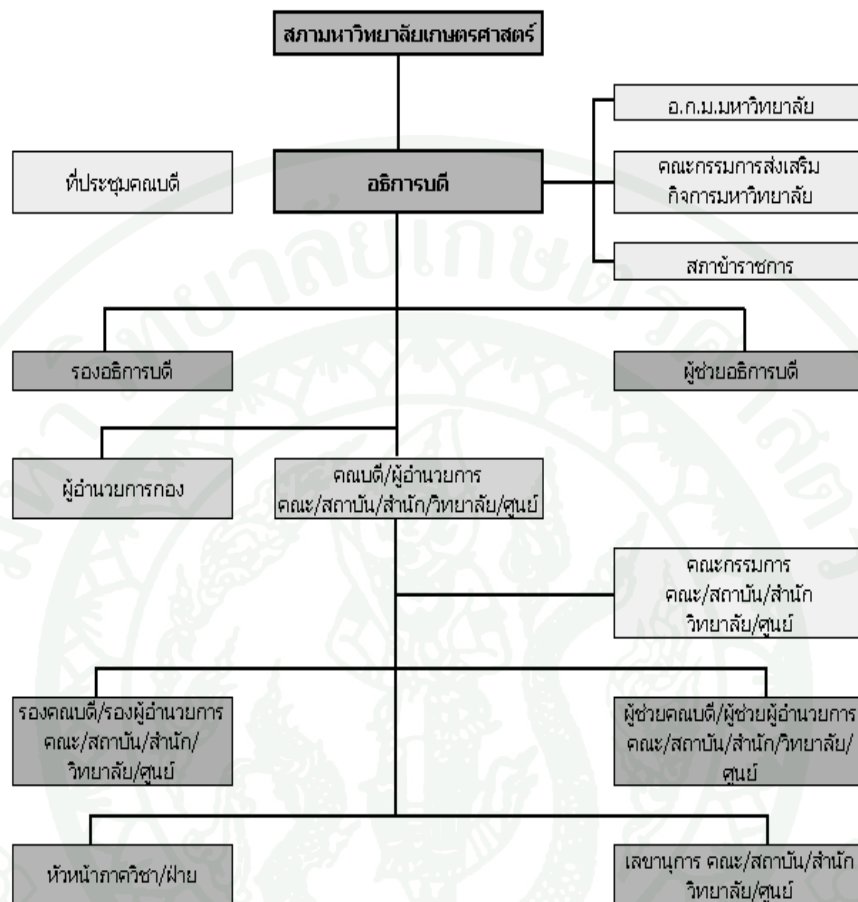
สภามหาวิทยาลัยเกษตรศาสตร์

อ.ก.ม.มหาวิทยาลัย

ที่ประชุมคณบดี

อธิการบดี

คณะกรรมการส่งเสริมกิจการมหาวิทยาลัย

สภาข้าราชการ

รองอธิการบดี

ผู้ช่วยอธิการบดี

ผู้อำนวยการกอง

คณบดี/ผู้อำนวยการ คณะ/สถาบัน/สำนัก/วิทยาลัย/ศูนย์

คณะกรรมการ คณะ/สถาบัน/สำนัก วิทยาลัย/ศูนย์

รองคณบดี/รองผู้อำนวยการ คณะ/สถาบัน/สำนัก/ วิทยาลัย/ศูนย์

ผู้ช่วยคณบดี/ผู้ช่วยผู้อำนวยการ คณะ/สถาบัน/สำนัก/วิทยาลัย/ ศูนย์

หัวหน้าภาควิชา/ฝ่าย

เลขานุการ คณะ/สถาบัน/สำนัก วิทยาลัย/ศูนย์